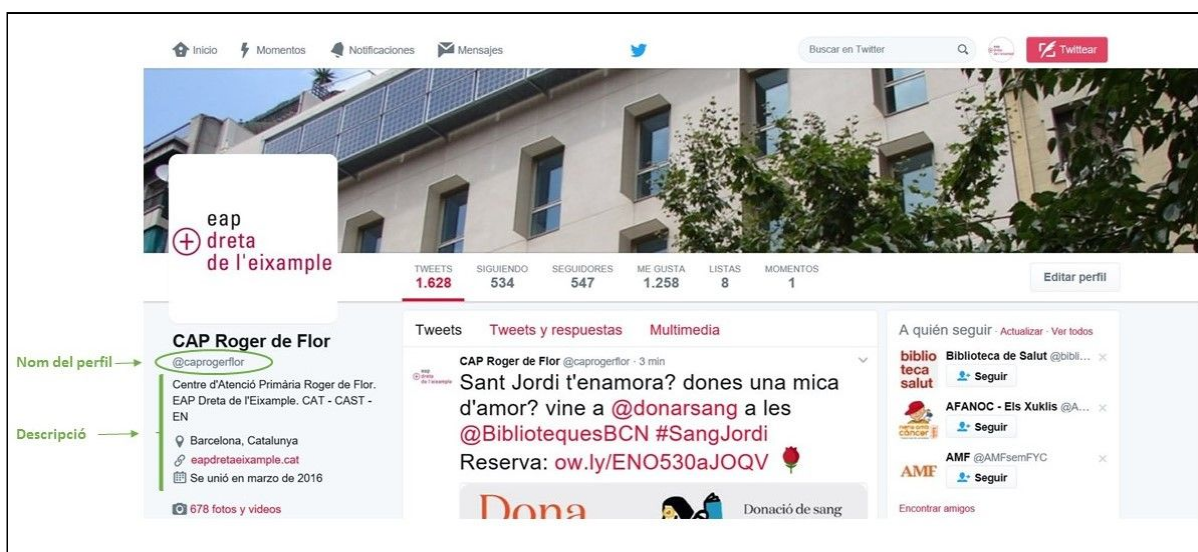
Inicio Momentos Notificaciones Mensajes

Buscar en Twitter

Twittear

eap
dreta
de l'eixample

TWEETS 1.628 | SIGUIENDO 534 | SEGUIDORES 547 | ME GUSTA 1.258 | LISTAS 8 | MOMENTOS 1

Editar perfil

CAP Roger de Flor
Nom del perfil @caprogerflor

Centre d'Atenció Primària Roger de Flor. EAP Dreta de l'Eixample. CAT - CAST - EN

Descripció

Barcelona, Catalunya
eapdretaeixample.cat
Se unió en marzo de 2016

678 fotos y videos

Tweets Tweets y respuestas Multimedia

CAP Roger de Flor @caprogerflor · 3 min
Sant Jordi t'enamora? dones una mica d'amor? vine a @donarsang a les @BibliotequesBCN #SangJordi
Reserva: ow.ly/ENO530aJOQV

Dona
Donació de sang

A quién seguir · Actualizar · Ver todos

biblio teca salut
Biblioteca de Salut @bibli...
Seguir

AFANOC - Els Xuklis @A...
Seguir

AMF
AMF @AMFsemFYC
Seguir

Encontrar amigos